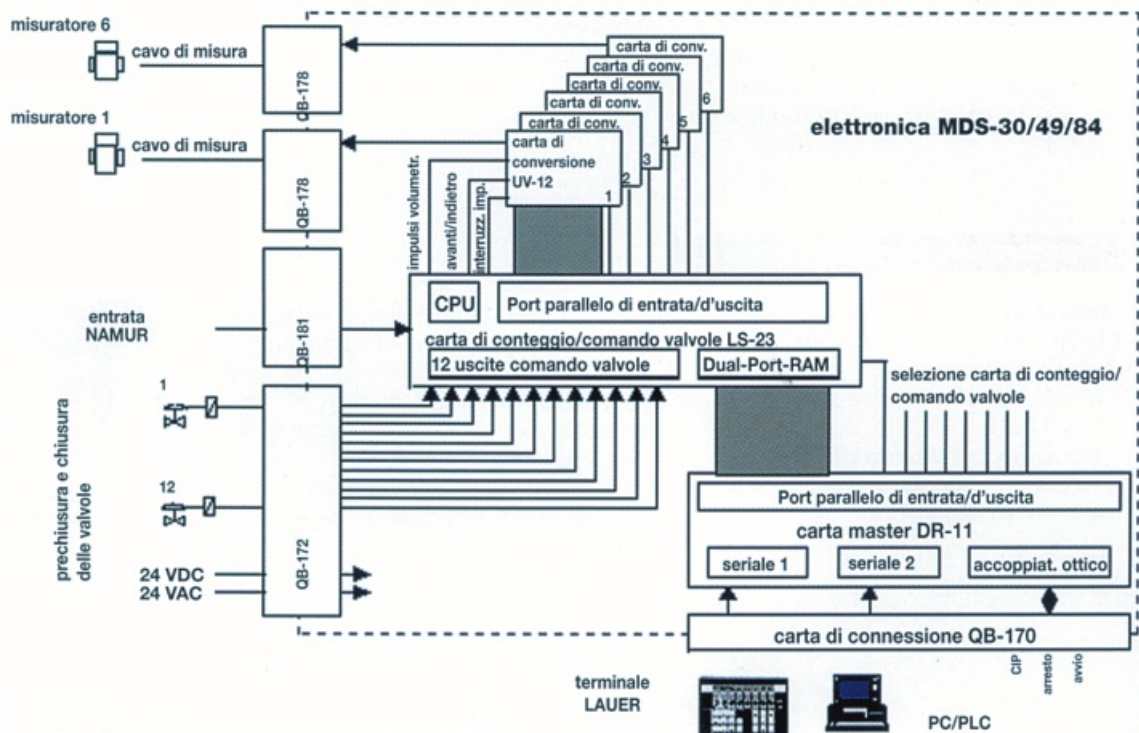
misuratore 6
cavo di misura
QB-178

misuratore 1
cavo di misura
QB-178

carta di conv.
carta di conv.
carta di conv.
carta di conv.
carta di conv.
carta di conversione UV-12
1
2
3
4
5
6

elettronica MDS-30/49/84

impulsi volumetr.
avanti/indietro
interruzz. imp.

entrata NAMUR
QB-181

CPU
Port parallelo di entrata/d'uscita
carta di conteggio/comando valvole LS-23
12 uscite comando valvole
Dual-Port-RAM

selezione carta di conteggio/ comando valvole

prechiusura e chiusura delle valvole
1
12
QB-172
24 VDC
24 VAC

Port parallelo di entrata/d'uscita
carta master DR-11
seriale 1
seriale 2
accoppiat. ottico

carta di connessione QB-170
CIP
arresto
avvio

terminale LAUER
PC/PLC